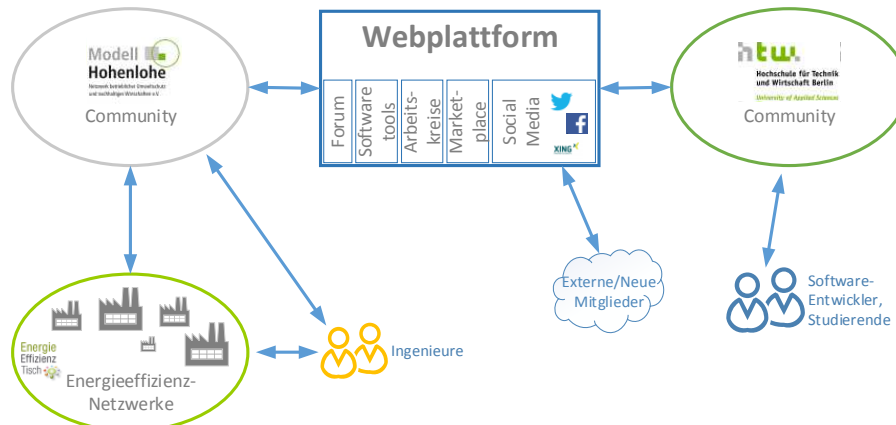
Webplattform

Forum

Software tools

Arbeitskreise

Marketplace

Social Media

XING

Modell Hohenlohe

Netzwerk betrieblicher Umweltschutz und nachhaltiges Wirtschaften e.V.

Community

htw.

Hochschule für Technik und Wirtschaft Berlin

University of Applied Sciences

Community

Externe/Neue Mitglieder

Software-Entwickler, Studierende

Energie Effizienz Tisch

Energieeffizienz-Netzwerke

Ingenieure